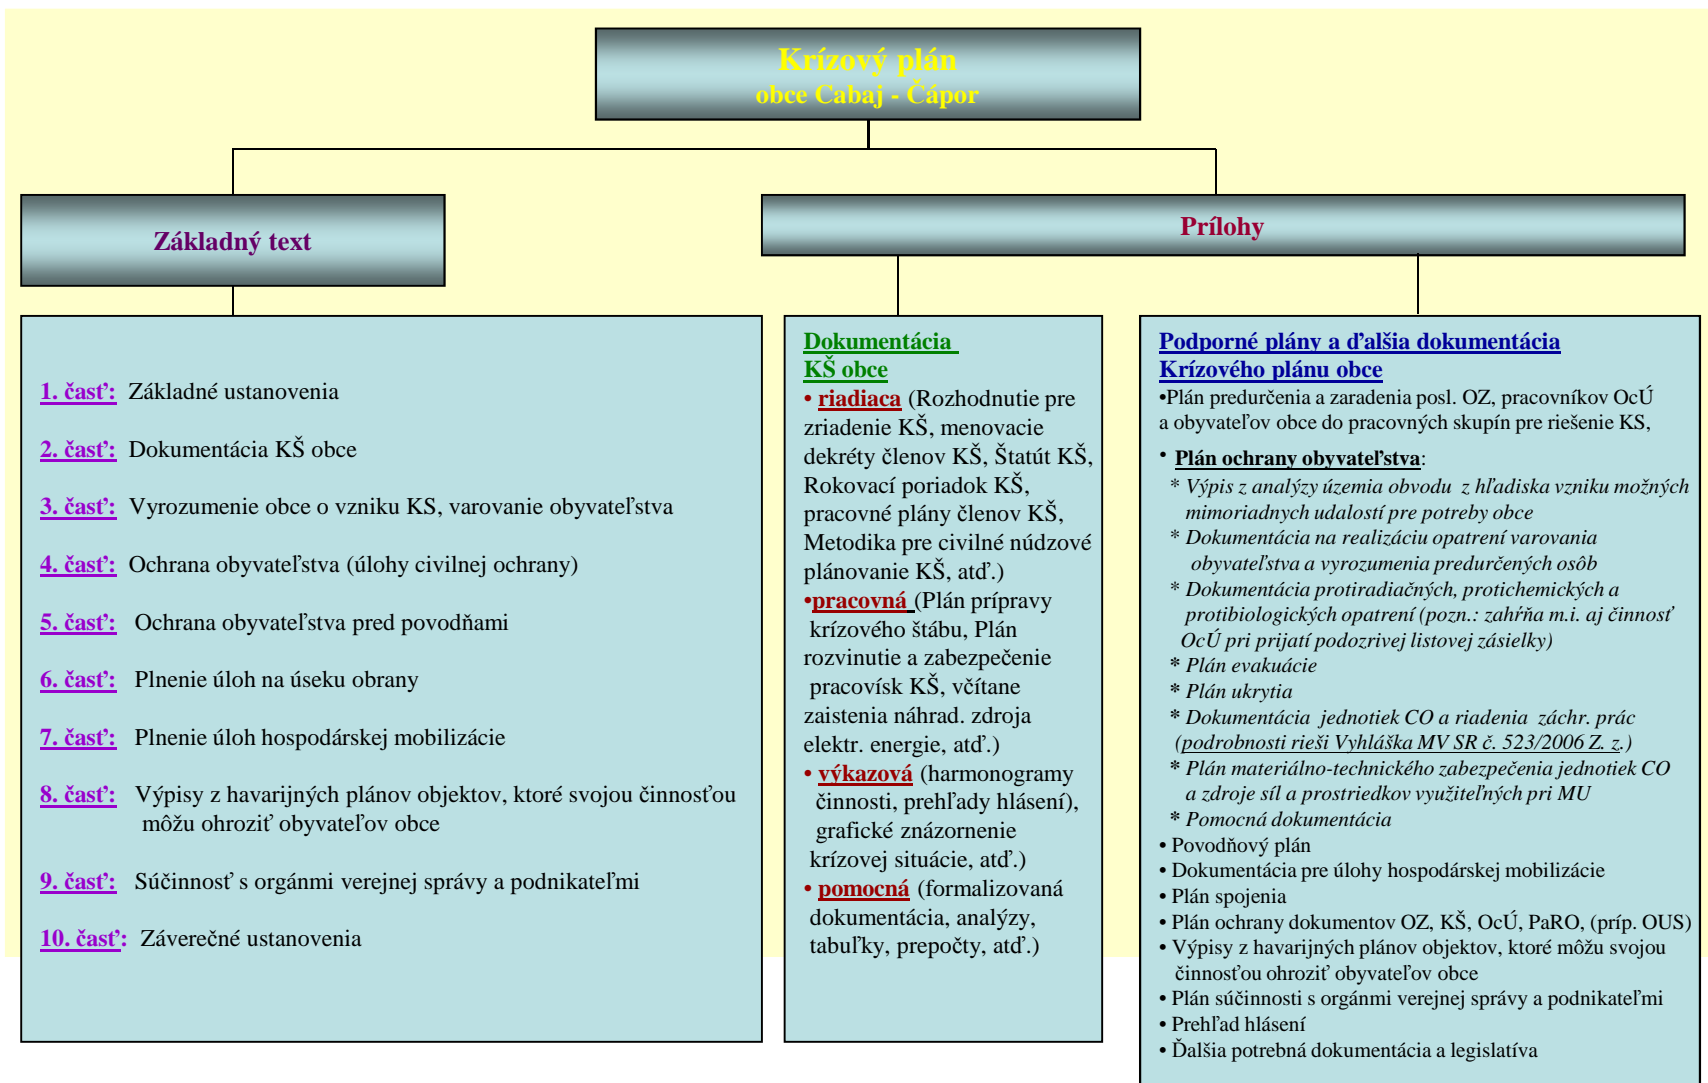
Krízový plán
obce Cabaj - Čápor

Základný text

Prílohy

1. časť: Základné ustanovenia

2. časť: Dokumentácia KŠ obce

3. časť: Vyrozumenie obce o vzniku KS, varovanie obyvateľstva

4. časť: Ochrana obyvateľstva (úlohy civilnej ochrany)

5. časť: Ochrana obyvateľstva pred povodňami

6. časť: Plnenie úloh na úseku obrany

7. časť: Plnenie úloh hospodárskej mobilizácie

8. časť: Výpisy z havarijných plánov objektov, ktoré svojou činnosťou môžu ohroziť obyvateľov obce

9. časť: Súčinnosť s orgánmi verejnej správy a podnikateľmi

10. časť: Záverečné ustanovenia

Dokumentácia KŠ obce
• riadiaca (Rozhodnutie pre zriadenie KŠ, menovacie dekréty členov KŠ, Štatút KŠ, Rokovací poriadok KŠ, pracovné plány členov KŠ, Metodika pre civilné núdzové plánovanie KŠ, atď.)
•pracovná (Plán prípravy krízového štábu, Plán rozvinutie a zabezpečenie pracovísk KŠ, včítane zaistenia náhrad. zdroja elektr. energie, atď.)
• výkazová (harmonogramy činnosti, prehľady hlásení), grafické znázornenie krízovej situácie, atď.)
• pomocná (formalizovaná dokumentácia, analýzy, tabuľky, prepočty, atď.)

Podporné plány a ďalšia dokumentácia Krízového plánu obce
•Plán predurčenia a zaradenia posl. OZ, pracovníkov OcÚ a obyvateľov obce do pracovných skupín pre riešenie KS,
• Plán ochrany obyvateľstva:
* Výpis z analýzy územia obvodu z hľadiska vzniku možných mimoriadnych udalostí pre potreby obce
* Dokumentácia na realizáciu opatrení varovania obyvateľstva a vyrozumenia predurčených osôb
* Dokumentácia protiradiačných, protichemických a protibiologických opatrení (pozn.: zahŕňa m.i. aj činnosť OcÚ pri prijatí podozrivej listovej zásielky)
* Plán evakuácie
* Plán ukrytia
* Dokumentácia jednotiek CO a riadenia záchr. prác (podrobnosti rieši Vyhláška MV SR č. 523/2006 Z. z.)
* Plán materiálno-technického zabezpečenia jednotiek CO a zdroje síl a prostriedkov využiteľných pri MU
* Pomocná dokumentácia
• Povodňový plán
• Dokumentácia pre úlohy hospodárskej mobilizácie
• Plán spojenia
• Plán ochrany dokumentov OZ, KŠ, OcÚ, PaRO, (príp. OUS)
• Výpisy z havarijných plánov objektov, ktoré môžu svojou činnosťou ohroziť obyvateľov obce
• Plán súčinnosti s orgánmi verejnej správy a podnikateľmi
• Prehľad hlásení
• Ďalšia potrebná dokumentácia a legislatíva